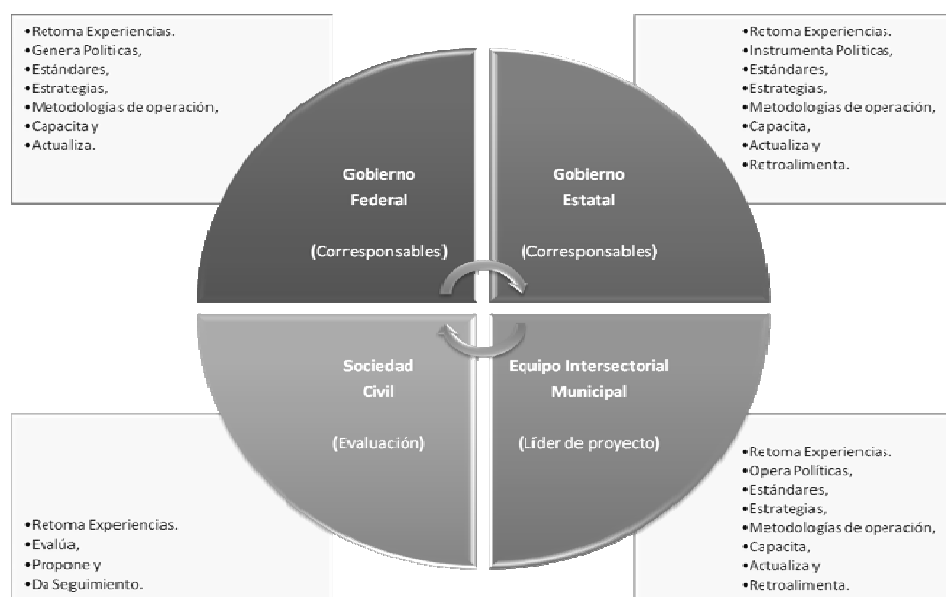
•Retoma Experiencias.
•Genera Politicas,
•Estándares,
•Estrategias,
•Metodologias de operación,
•Capacita y
•Actualiza.

•Retoma Experiencias.
•Instrumenta Politicas,
•Estándares,
•Estrategias,
•Metodologias de operación,
•Capacita,
•Actualiza y
•Retroalimenta.

Gobierno Federal

(Corresponsables)

Gobierno Estatal

(Corresponsables)

Sociedad Civil

(Evaluación)

Equipo Intersectorial Municipal

(Líder de proyecto)

•Retoma Experiencias.
•Evalúa,
•Propone y
•Da Seguimiento.

•Retoma Experiencias.
•Opera Políticas,
•Estándares,
•Estrategias,
•Metodologías de operación,
•Capacita,
•Actualiza y
•Retroalimenta.